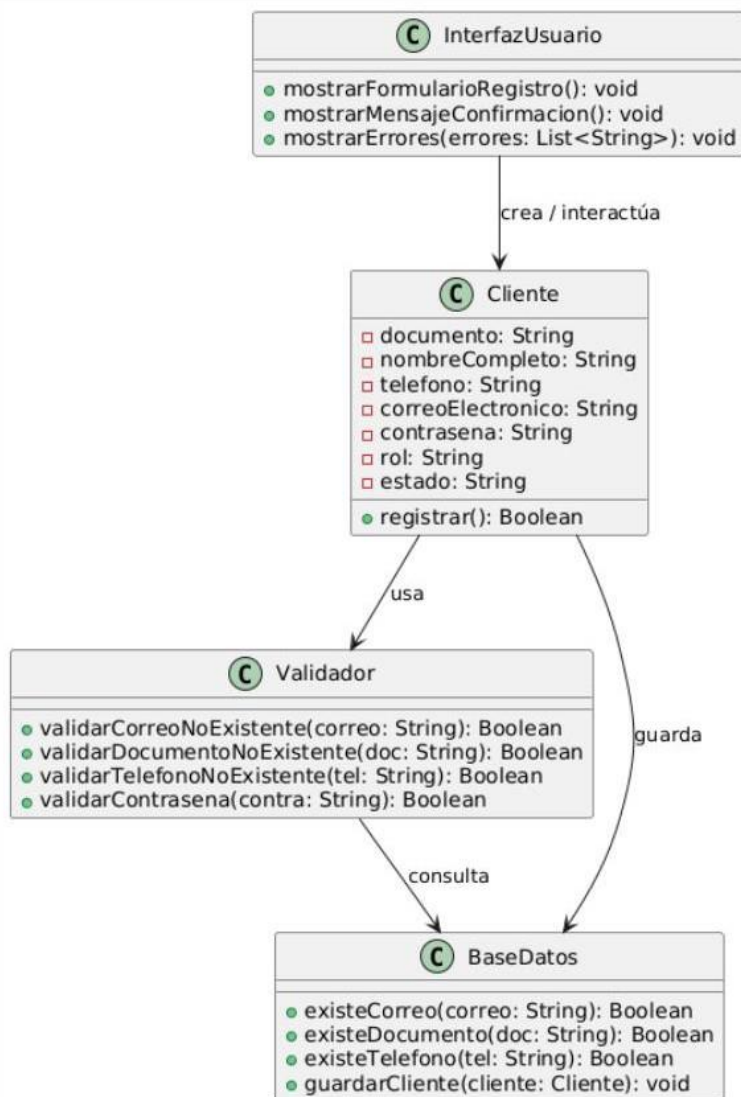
C InterfazUsuario

mostrarFormularioRegistro(): void
mostrarMensajeConfirmacion(): void
mostrarErrores(errores: List<String>): void

crea / interactúa

C Cliente

documento: String
nombreCompleto: String
telefono: String
correoElectronico: String
contrasena: String
rol: String
estado: String

registrar(): Boolean

usa

guarda

C Validador

validarCorreoNoExistente(correo: String): Boolean
validarDocumentoNoExistente(doc: String): Boolean
validarTelefonoNoExistente(tel: String): Boolean
validarContrasena(contra: String): Boolean

consulta

C BaseDatos

existeCorreo(correo: String): Boolean
existeDocumento(doc: String): Boolean
existeTelefono(tel: String): Boolean
guardarCliente(cliente: Cliente): void